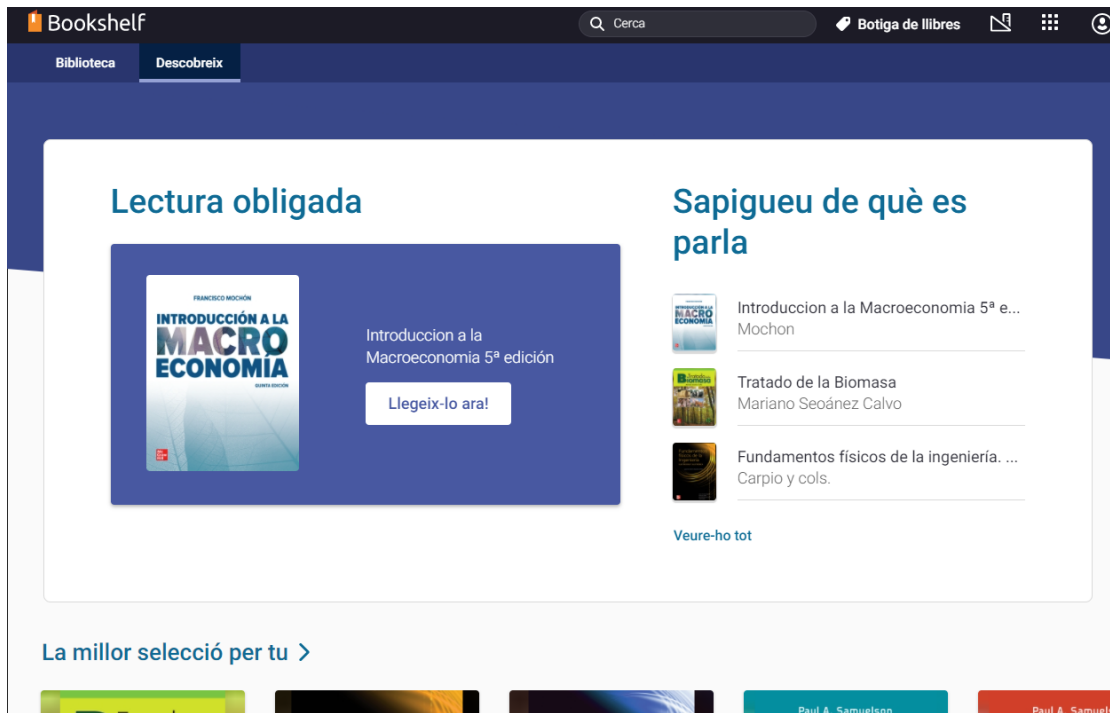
Bookshelf

Cerca

Botiga de llibres

Biblioteca

Descobreix

Lectura obligada

FRANCISCO MOCHÓN

INTRODUCCIÓN A LA MACROECONOMÍA

QUINTA EDICIÓN

Introduccion a la Macroeconomia 5ª edición

Llegeix-lo ara!

Sapigueu de què es parla

Introduccion a la Macroeconomia 5ª e...
Mochon

Tratado de la Biomasa
Mariano Seoánez Calvo

Fundamentos físicos de la ingeniería. ...
Carpio y cols.

Veure-ho tot

La millor selecció per tu >

Paul A. Samuelson

Paul A. Samuel